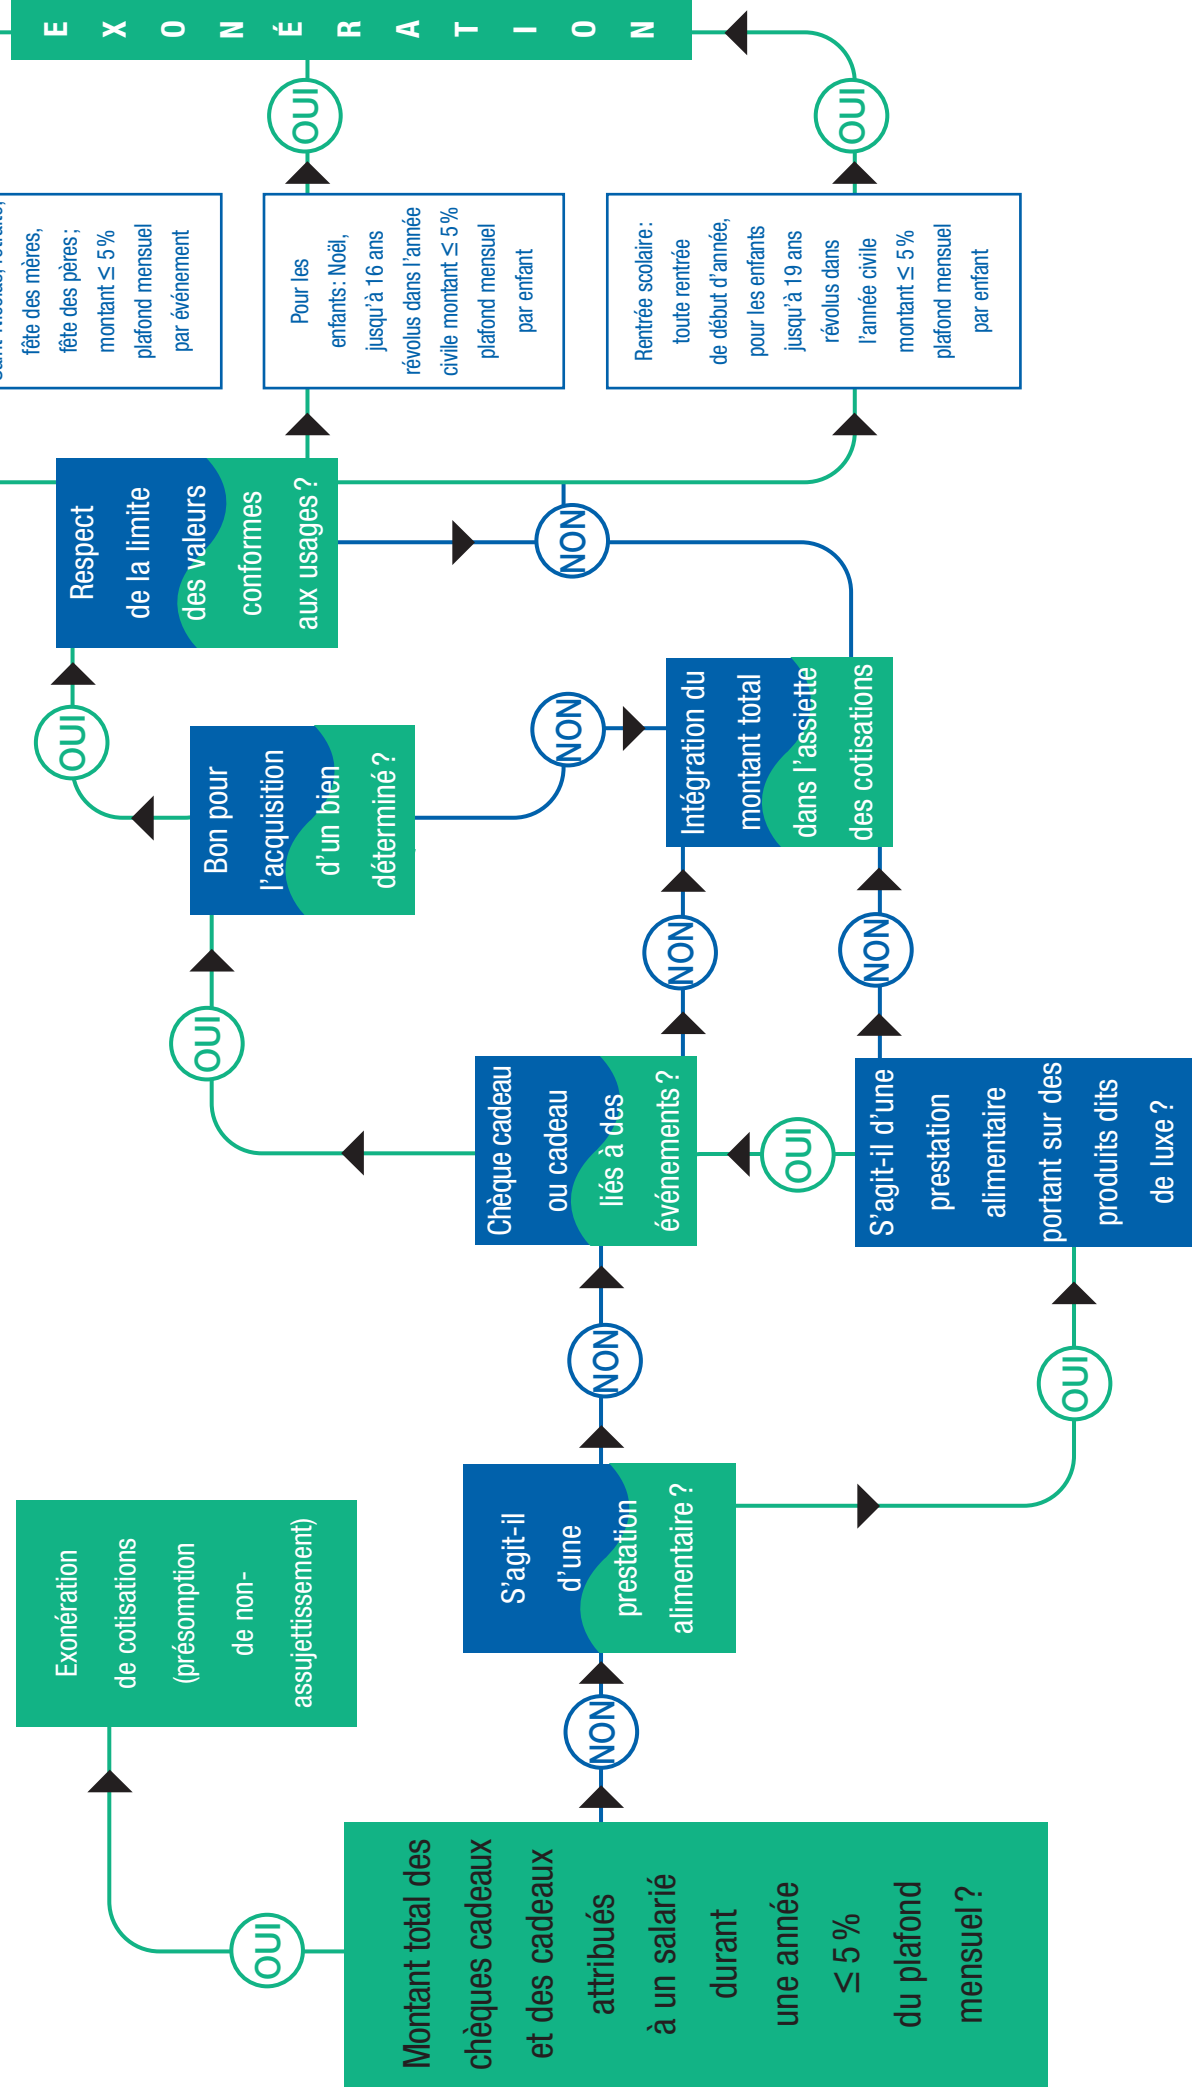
EXONÉRATION

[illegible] fête des mères, fête des pères ; montant ≤ 5 % plafond mensuel par événement

OUI

Pour les enfants : Noël, jusqu'à 16 ans révolus dans l'année civile montant ≤ 5 % plafond mensuel par enfant

OUI

Rentrée scolaire : toute rentrée de début d'année, pour les enfants jusqu'à 19 ans révolus dans l'année civile montant ≤ 5 % plafond mensuel par enfant

Respect de la limite des valeurs conformes aux usages ?

NON

OUI

Bon pour l'acquisition d'un bien déterminé ?

NON

Intégration du montant total dans l'assiette des cotisations

OUI

NON

NON

Chèque cadeau ou cadeau liés à des événements ?

OUI

S'agit-il d'une prestation alimentaire portant sur des produits dits de luxe ?

NON

OUI

Exonération de cotisations (présomption de non-assujettissement)

S'agit-il d'une prestation alimentaire ?

NON

OUI

Montant total des chèques cadeaux et des cadeaux attribués à un salarié durant une année ≤ 5 % du plafond mensuel ?